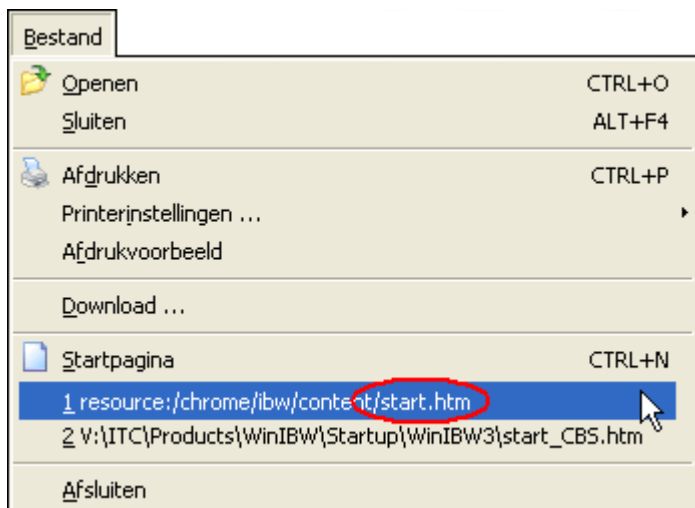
Bestand

Openen CTRL+O
Sluiten ALT+F4

Afdrukken CTRL+P
Printerinstellingen ...
Afdrukvoorbeeld

Download ...

Startpagina CTRL+N
1 resource:/chrome/ibw/content/start.htm
2 V:\ITC\Products\WinIBW\Startup\WinIBW3\start_CBS.htm

Afsluiten